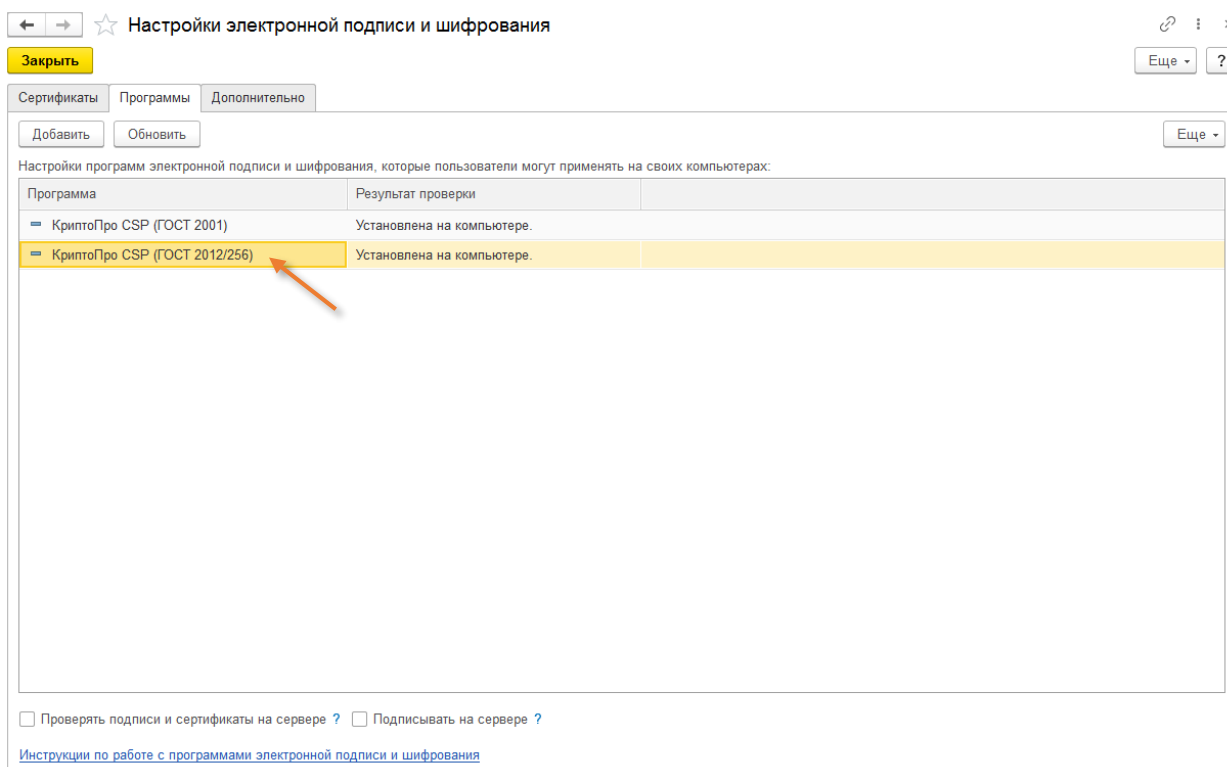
Настройки электронной подписи и шифрования

Закрыть

Еще ▾ ?

Сертификаты Программы Дополнительно

Добавить Обновить

Еще ▾

Настройки программ электронной подписи и шифрования, которые пользователи могут применять на своих компьютерах:

| Программа | Результат проверки |
|---|---|
| КриптоПро CSP (ГОСТ 2001) | Установлена на компьютере. |
| КриптоПро CSP (ГОСТ 2012/256) | Установлена на компьютере. |

Проверять подписи и сертификаты на сервере ? Подписывать на сервере ?

Инструкции по работе с программами электронной подписи и шифрования